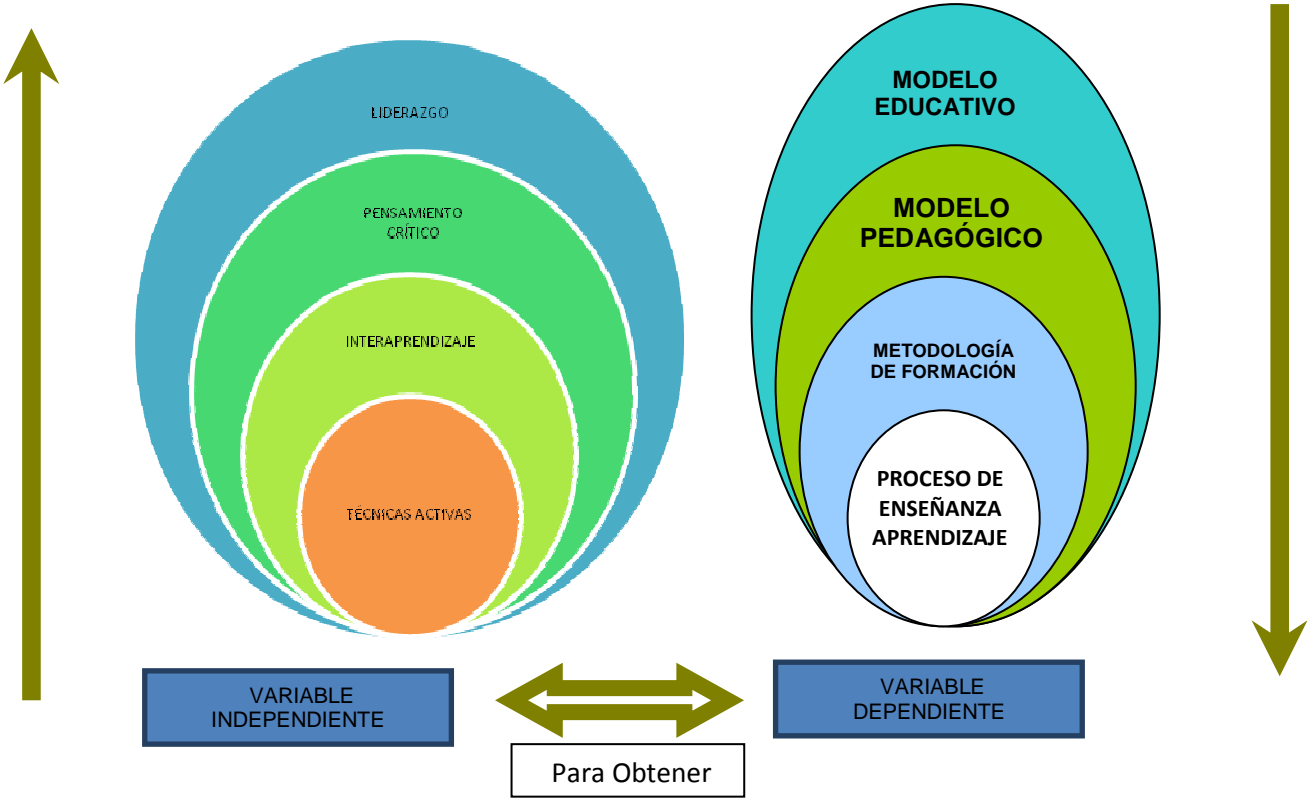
LIDERAZGO

PENSAMIENTO CRÍTICO

INTERAPRENDIZAJE

TÉCNICAS ACTIVAS

MODELO EDUCATIVO

MODELO PEDAGÓGICO

METODOLOGÍA DE FORMACIÓN

PROCESO DE ENSEÑANZA APRENDIZAJE

VARIABLE INDEPENDIENTE

VARIABLE DEPENDIENTE

Para Obtener